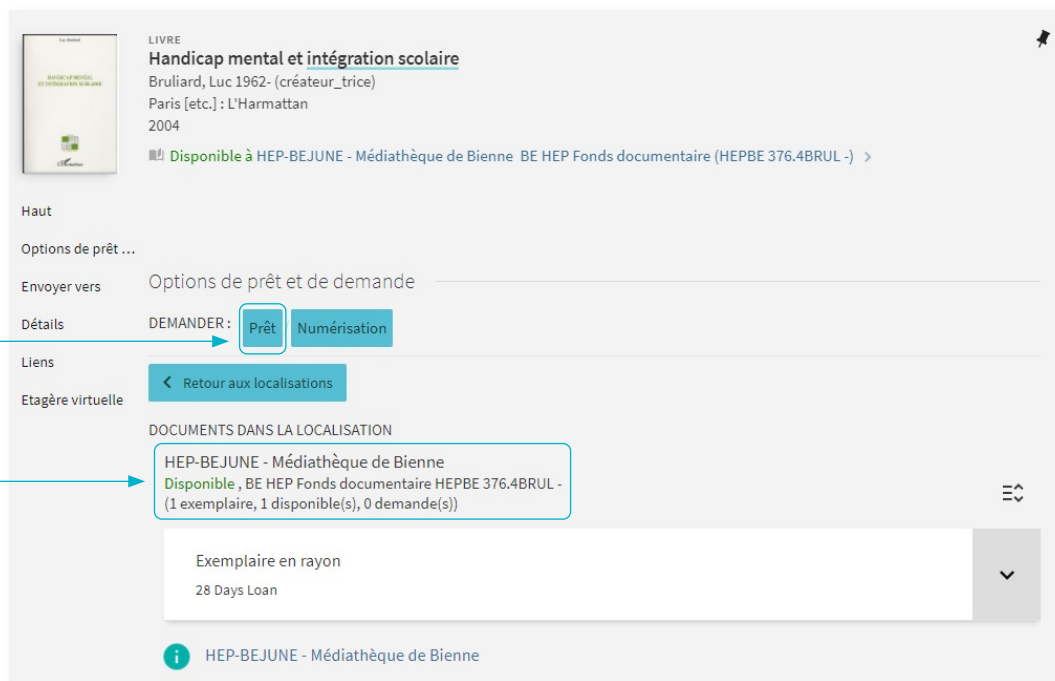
Luc Bruliard

HANDICAP MENTAL ET INTÉGRATION SCOLAIRE

L'Harmattan

LIVRE

Handicap mental et intégration scolaire

Bruliard, Luc 1962- (créateur_trice)

Paris [etc.] : L'Harmattan

2004

Disponible à HEP-BEJUNE - Médiathèque de Bienne BE HEP Fonds documentaire (HEPBE 376.4BRUL -) >

Haut

Options de prêt ...

Envoyer vers

Détails

Liens

Etagère virtuelle

Options de prêt et de demande

DEMANDER : Prêt Numérisation

< Retour aux localisations

DOCUMENTS DANS LA LOCALISATION

HEP-BEJUNE - Médiathèque de Bienne

Disponible , BE HEP Fonds documentaire HEPBE 376.4BRUL - (1 exemplaire, 1 disponible(s), 0 demande(s))

Exemplaire en rayon

28 Days Loan

HEP-BEJUNE - Médiathèque de Bienne